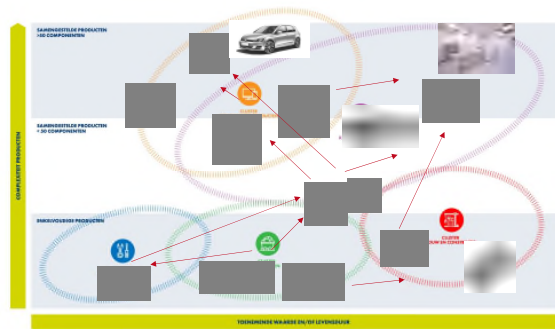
SAMENGESTELDE PRODUCTEN
>50 COMPONENTEN

SAMENGESTELDE PRODUCTEN
< 50 COMPONENTEN

ENKELVOUDIGE PRODUCTEN

COMPLEXITEIT PRODUCTEN

CLUSTER

CLUSTER

CLUSTER
BOUW EN CONSTR

TOENEMENDE WAARDE EN/OF LEVENSDUUR